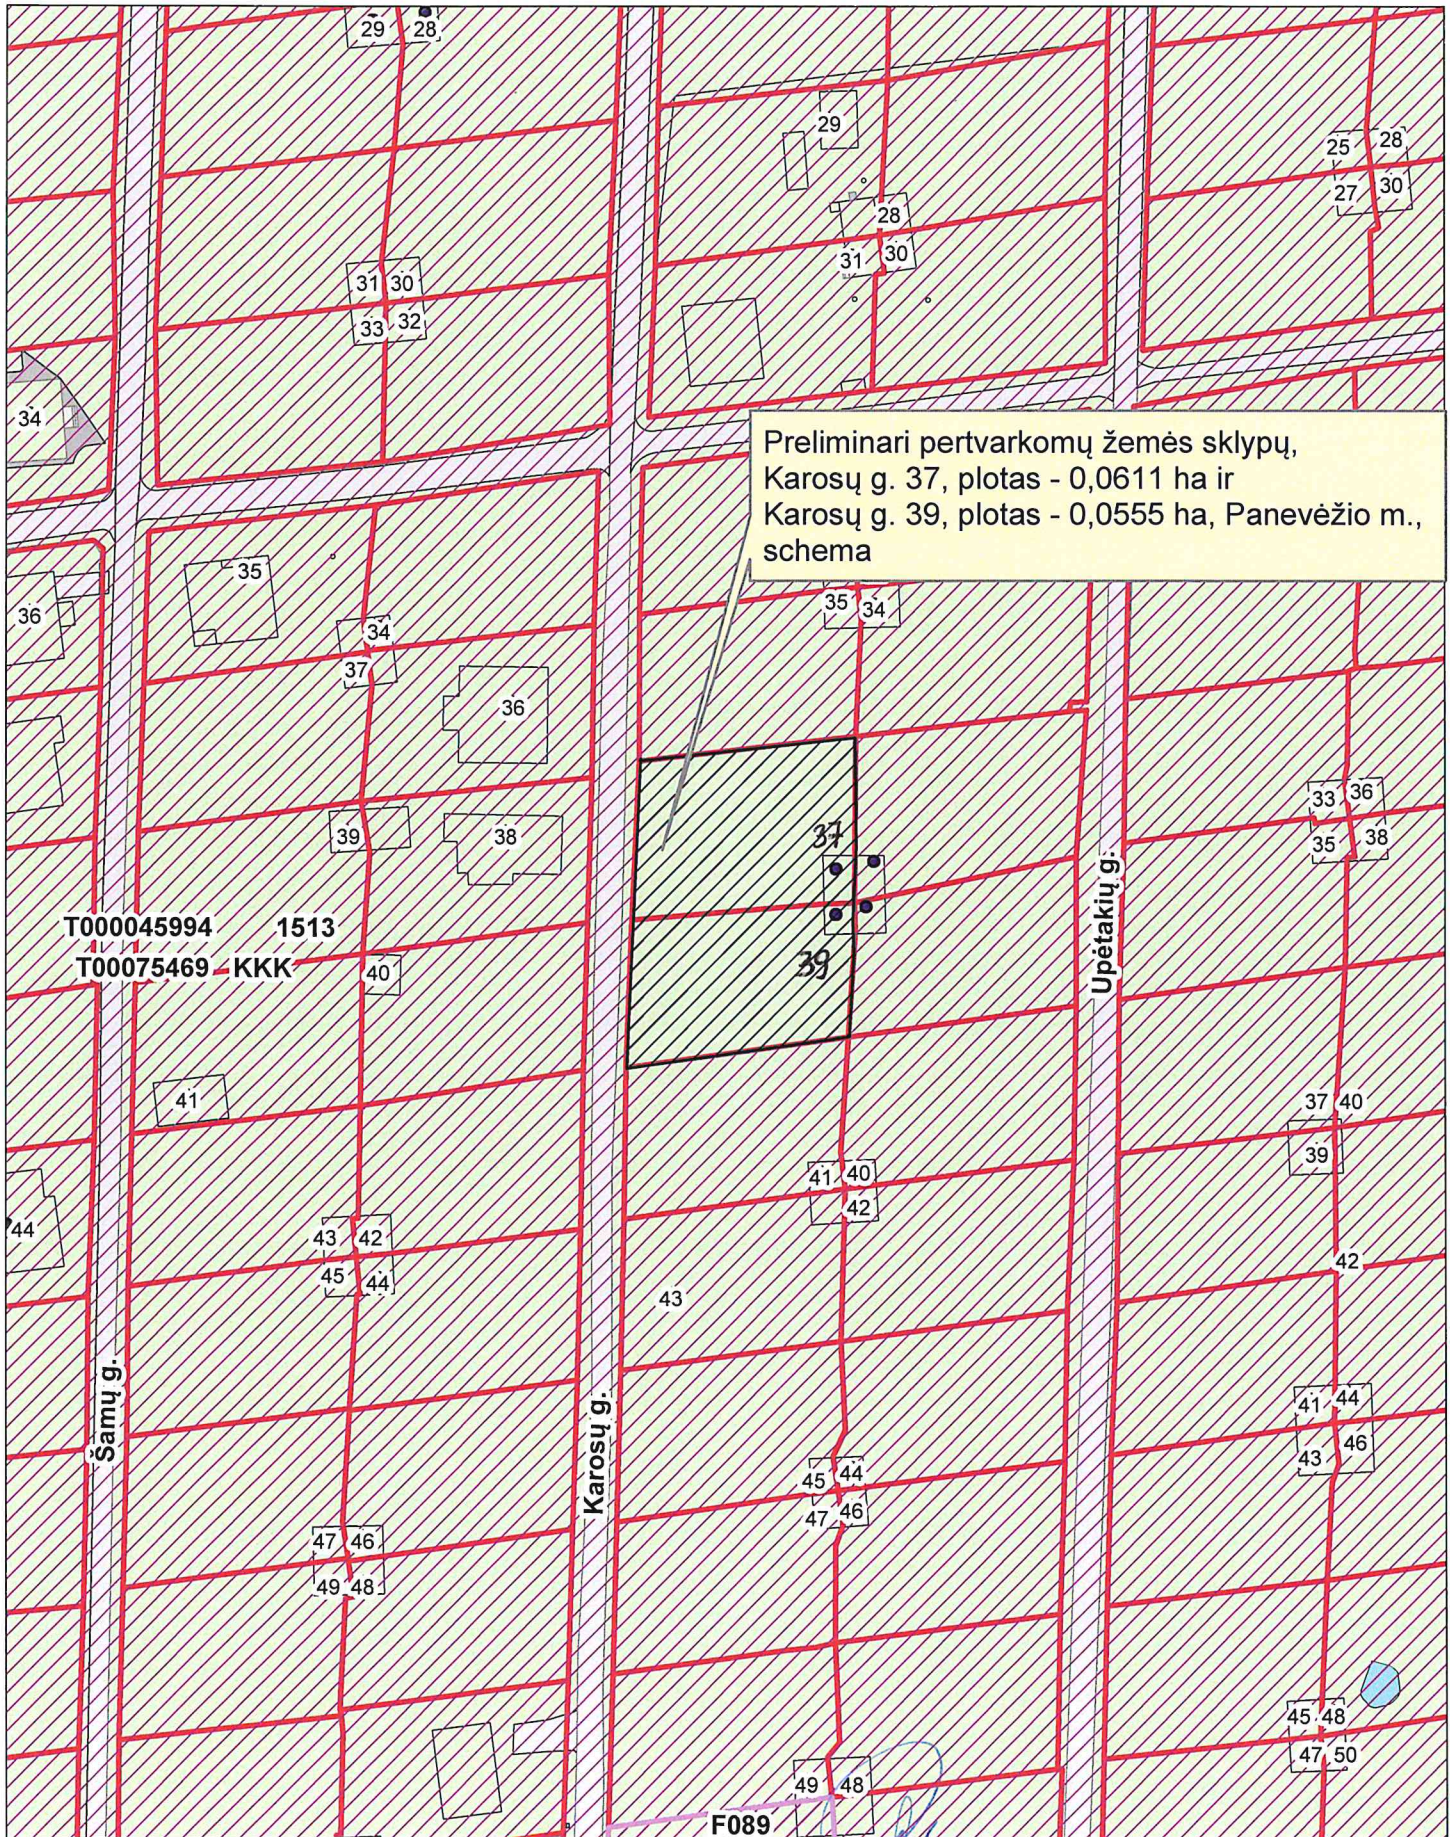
29 28
29
25 28
27 30
28
31 30
31 30
33 32
34
Preliminari pertvarkomų žemės sklypų, Karosų g. 37, plotas - 0,0611 ha ir Karosų g. 39, plotas - 0,0555 ha, Panevėžio m., schema
35
36
35 34
34
37
36
33 36
35 38
37
39
38
T000045994 1513
T00075469 KKK
40
39
Upėtakių g.
41
37 40
39
41 40
42
44
43 42
45 44
42
43
Šamų g.
Karosų g.
41 44
43 46
45 44
47 46
47 46
49 48
45 48
47 50
49 48
F089